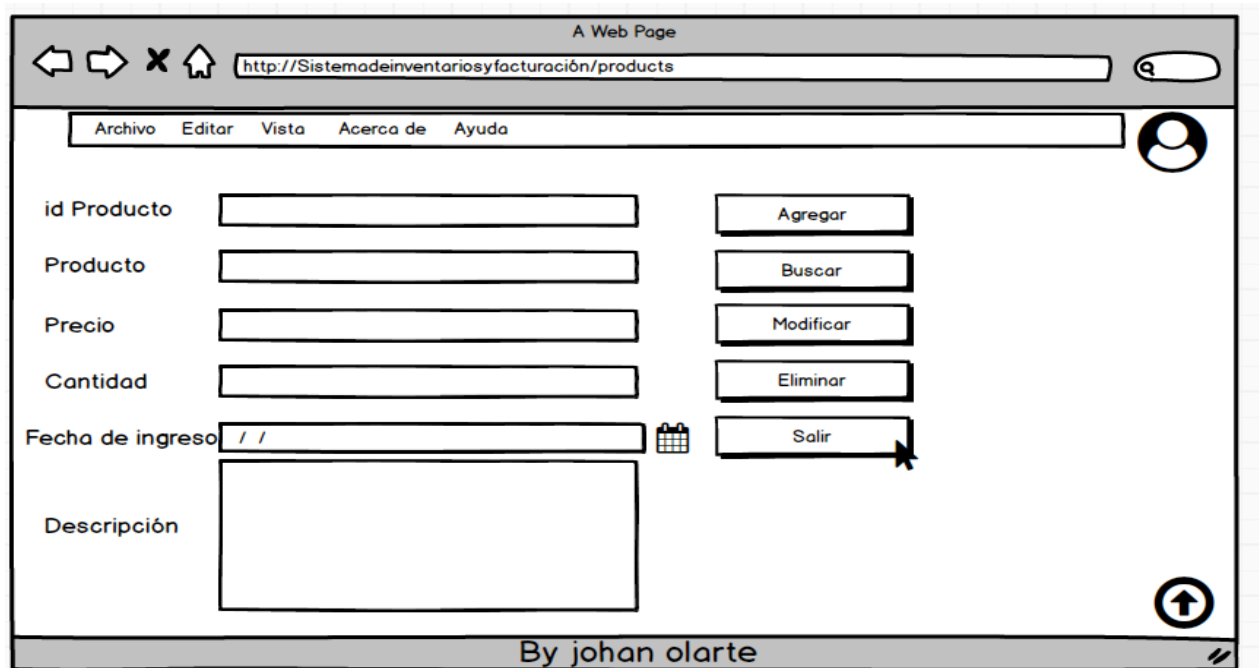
A Web Page

http://Sistemadeinventariosyfacturaciòn/products

Archivo Editar Vista Acerca de Ayuda

id Producto

Producto

Precio

Cantidad

Fecha de ingreso / /

Descripción

Agregar

Buscar

Modificar

Eliminar

Salir

By johan olarte